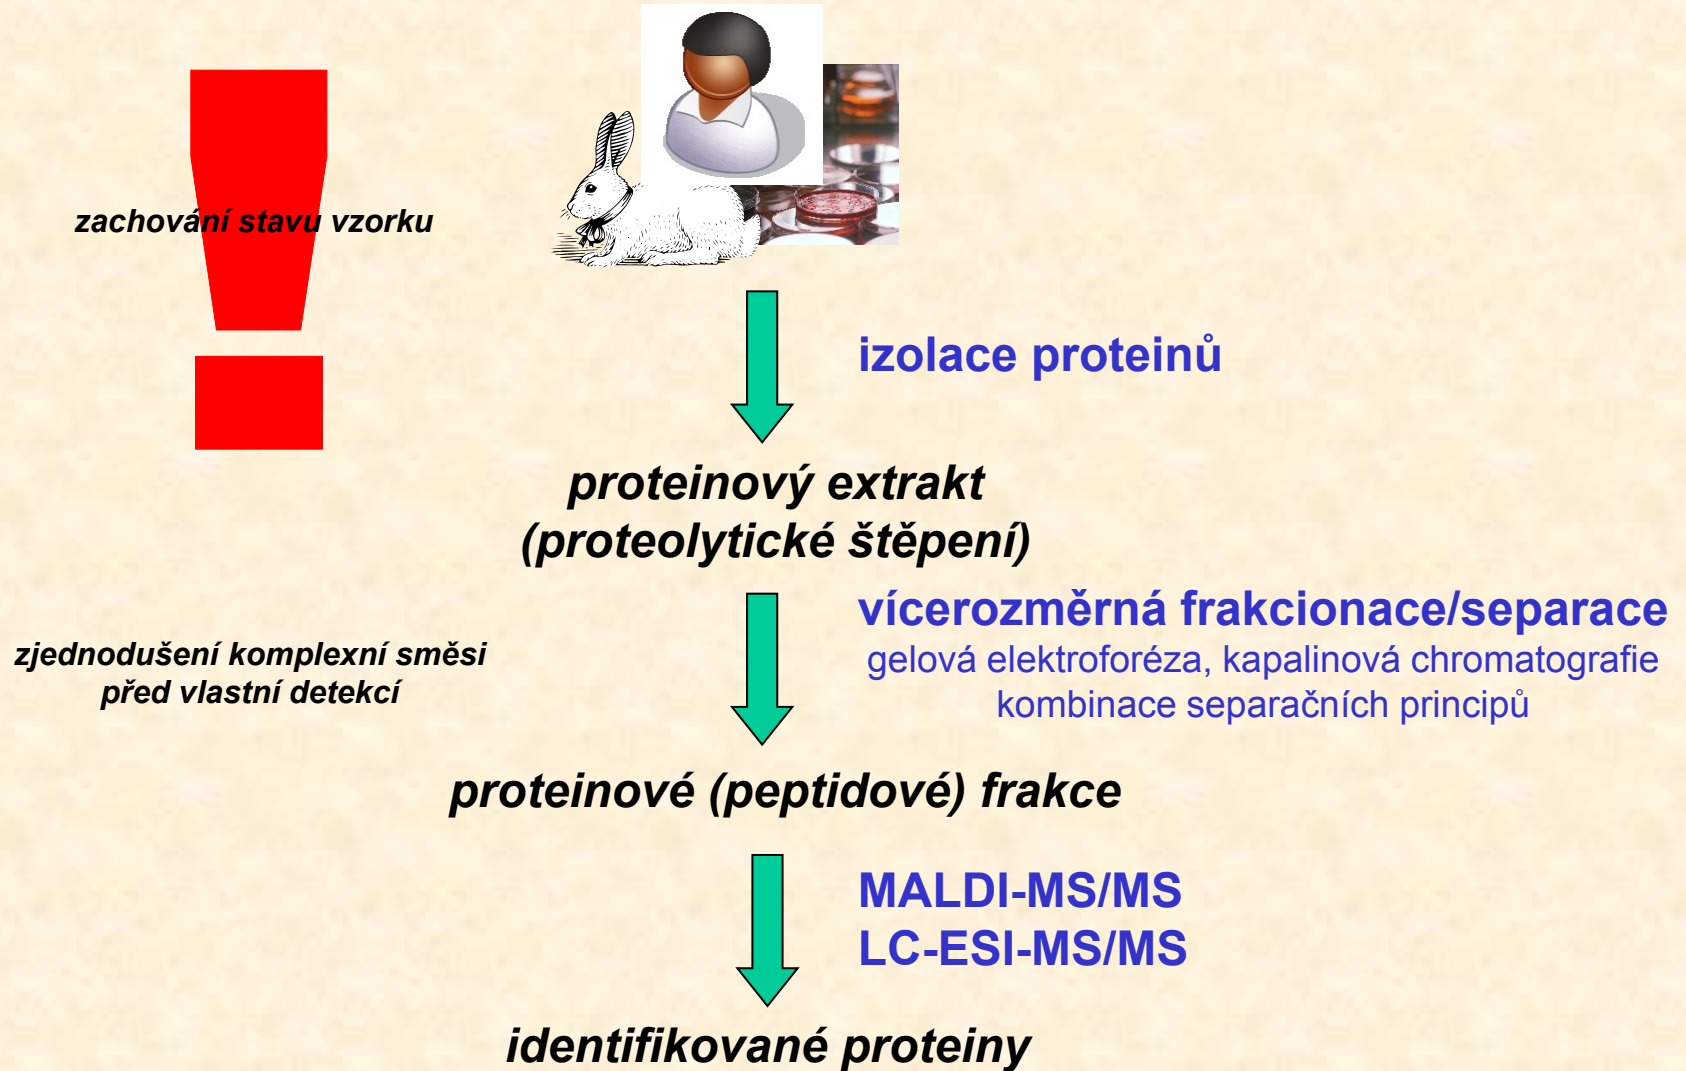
zachování stavu vzorku

izolace proteinů

proteinový extrakt
(proteolytické štěpení)

vícerozměrná frakcionace/separace
gelová elektroforéza, kapalinová chromatografie
kombinace separačních principů

zjednodušení komplexní směsi
před vlastní detekcí

proteinové (peptidové) frakce

MALDI-MS/MS
LC-ESI-MS/MS

identifikované proteiny